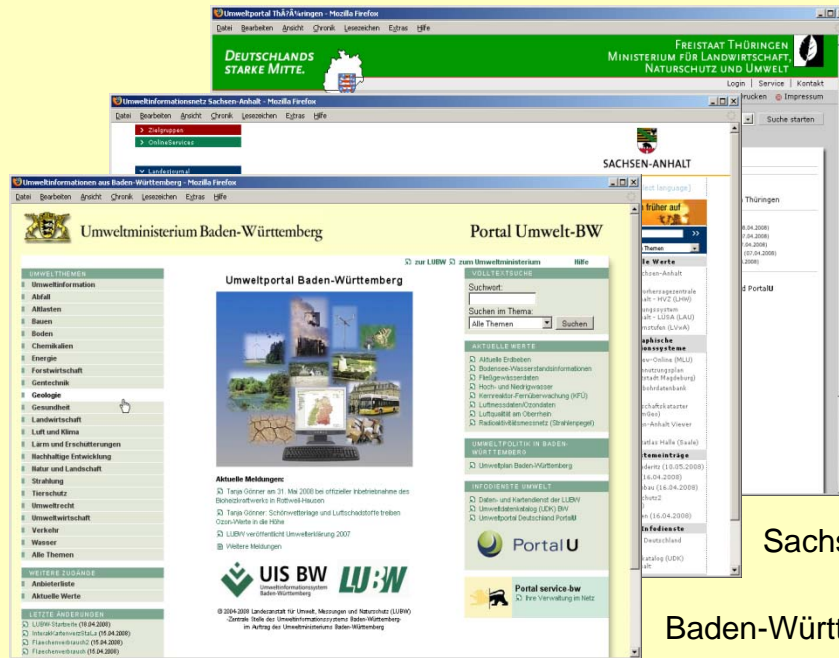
Umweltportal ThÃ?Â¼ringen - Mozilla Firefox
Datei Bearbeiten Ansicht Chronik Lesezeichen Extras Hilfe

DEUTSCHLANDS STARKE MITTE.
FREISTAAT THÜRINGEN
MINISTERIUM FÜR LANDWIRTSCHAFT, NATURSCHUTZ UND UMWELT
Login | Service | Kontakt
drucken Impressum
Suche starten
Thüringen
d PortalU

Umweltinformationsnetz Sachsen-Anhalt - Mozilla Firefox
Datei Bearbeiten Ansicht Chronik Lesezeichen Extras Hilfe
Zielgruppen
OnlineServices
Landesjournal
SACHSEN-ANHALT
früher auf
Themen
le Werte
chsen-Anhalt
aphische
ionssysteme
Infodienste
Deutschland

Umweltinformationen aus Baden-Württemberg - Mozilla Firefox
Datei Bearbeiten Ansicht Chronik Lesezeichen Extras Hilfe

Umweltministerium Baden-Württemberg
Portal Umwelt-BW
zur LUBW zum Umweltministerium Hilfe

UMWELTTHEMEN
Umweltinformation
Abfall
Altlasten
Bauen
Boden
Chemikalien
Energie
Forstwirtschaft
Gentechnik
Geologie
Gesundheit
Landwirtschaft
Luft und Klima
Lärm und Erschütterungen
Nachhaltige Entwicklung
Natur und Landschaft
Strahlung
Tierschutz
Umweltrecht
Umweltwirtschaft
Verkehr
Wasser
Alle Themen

WEITERE ZUGÄNGE
Anbieterliste
Aktuelle Werte

LETZTE ÄNDERUNGEN
LUBW-Startseite (16.04.2008)
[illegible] (15.04.2008)
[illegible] (15.04.2008)
Flaechenverbrauch (15.04.2008)

Umweltportal Baden-Württemberg

Aktuelle Meldungen:
Tanja Gönner am 31. Mai 2008 bei offizieller Inbetriebnahme des Biokraftwerks in Rottweil-Hausen
Tanja Gönner: Schönwetterlage und Luftschadstoffe treiben Ozon-Werte in die Höhe
LUBW veröffentlicht Umwelterklärung 2007
Weitere Meldungen

UIS BW Umweltinformationssystem Baden-Württemberg
LUBW
© 2004-2008 Landesanstalt für Umwelt, Messungen und Naturschutz (LUBW) -Zentrale Stelle des Umweltinformationssystems Baden-Württemberg- im Auftrag des Umweltministeriums Baden-Württemberg

VOLLTEXTSUCHE
Suchwort:
Suchen im Thema:
Alle Themen
Suchen

AKTUELLE WERTE
Aktuelle Erdbeben
Bodensee-Wasserstandsinformationen
Fließgewässerdaten
Hoch- und Niedrigwasser
Kernreaktor-Fernüberwachung (KFÜ)
Luftmessdaten/Ozondaten
Luftqualität am Oberrhein
Radioaktivitätsmessnetz (Strahlenpegel)

UMWELTPOLITIK IN BADEN-WÜRTTEMBERG
Umweltplan Baden-Württemberg

INFODIENSTE UMWELT
Daten- und Kartendienst der LUBW
Umweltdatenkatalog (UDK) BW
Umweltportal Deutschland PortalU

PortalU

Portal service-bw
Ihre Verwaltung im Netz

Sachs
Baden-Württ